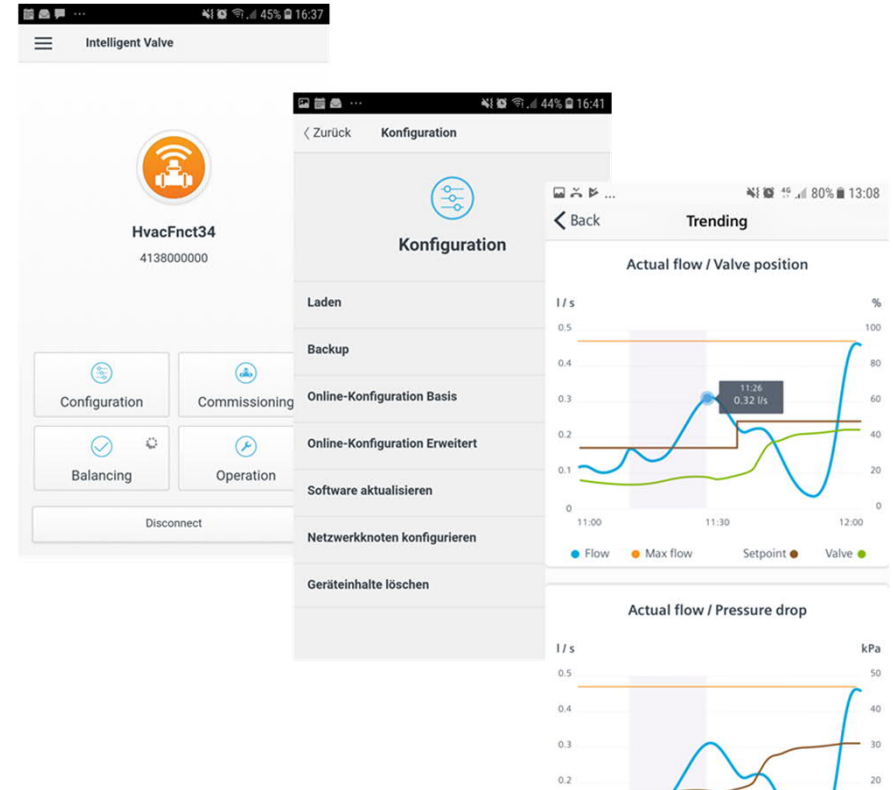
45% 16:37

Intelligent Valve

HvacFnct34
4138000000

Configuration
Commissioning
Balancing
Operation

Disconnect

44% 16:41

‹ Zurück Konfiguration

Konfiguration

Laden
Backup
Online-Konfiguration Basis
Online-Konfiguration Erweitert
Software aktualisieren
Netzwerkknoten konfigurieren
Geräteinhalte löschen

80% 13:08

‹ Back Trending

Actual flow / Valve position

l / s
%
0.5
0.4
0.3
0.2
0.1
0
100
80
60
40
20
0
11:26
0.32 l/s
11:00
11:30
12:00

Flow Max flow Setpoint Valve

Actual flow / Pressure drop

l / s
kPa
0.5
0.4
0.3
0.2
50
40
30
20